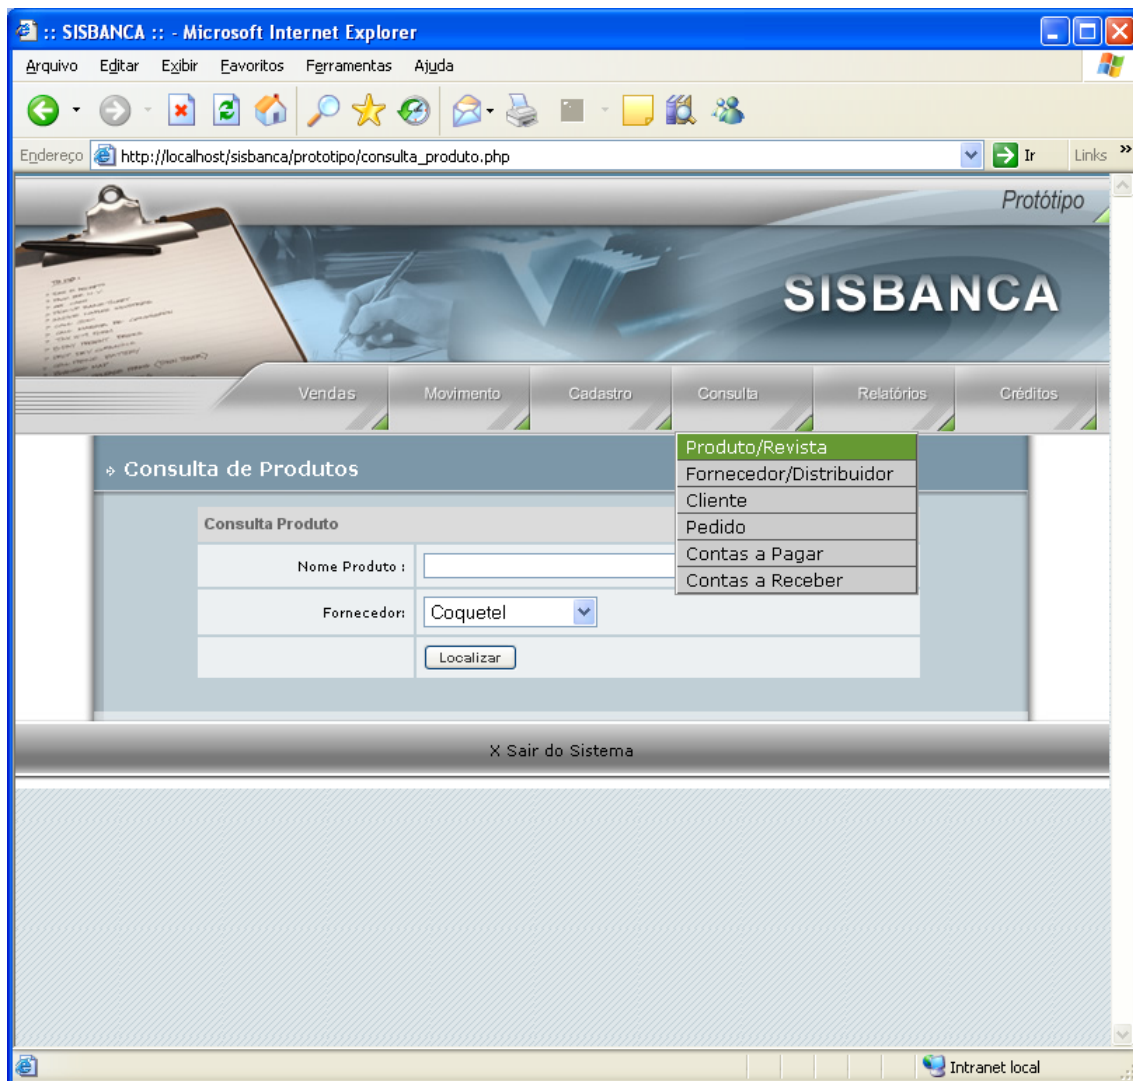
:: SISBANCA :: - Microsoft Internet Explorer

Arquivo Editar Exibir Favoritos Ferramentas Ajuda

Endereço http://localhost/sisbanca/prototipo/consulta_produto.php Ir Links

Protótipo

SISBANCA

Vendas Movimento Cadastro Consulta Relatórios Créditos

Produto/Revista
Fornecedor/Distribuidor
Cliente
Pedido
Contas a Pagar
Contas a Receber

» Consulta de Produtos

Consulta Produto

Nome Produto :

Fornecedor: Coquetel

Localizar

X Sair do Sistema

Intranet local